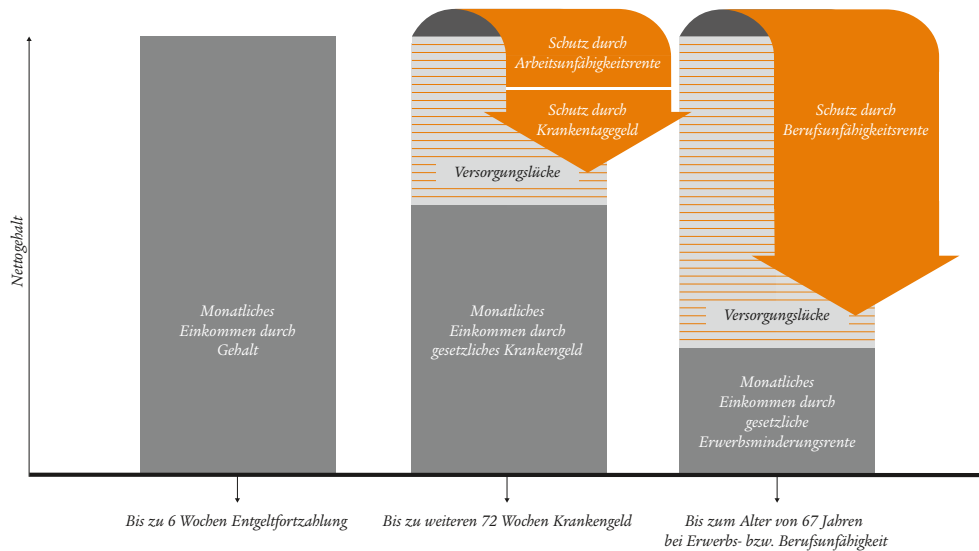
Nettogehalt

Monatliches Einkommen durch Gehalt

Schutz durch Arbeitsunfähigkeitsrente

Schutz durch Krankentagegeld

Versorgungslücke

Monatliches Einkommen durch gesetzliches Krankengeld

Schutz durch Berufsunfähigkeitsrente

Versorgungslücke

Monatliches Einkommen durch gesetzliche Erwerbsminderungsrente

Bis zu 6 Wochen Entgeltfortzahlung

Bis zu weiteren 72 Wochen Krankengeld

Bis zum Alter von 67 Jahren bei Erwerbs- bzw. Berufsunfähigkeit